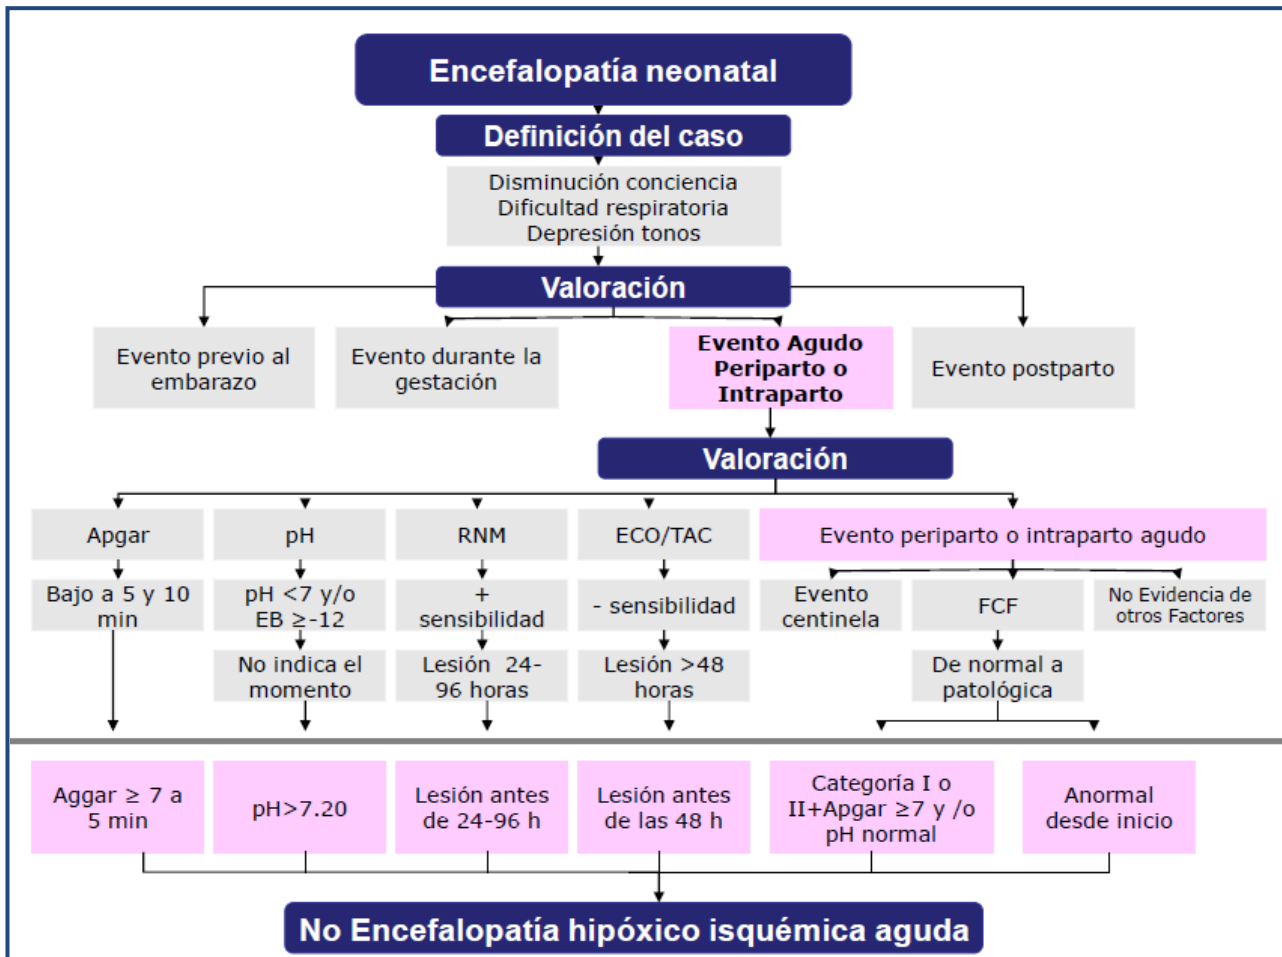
Encefalopatía neonatal

Definición del caso

Disminución conciencia
Dificultad respiratoria
Depresión tonos

Valoración

Evento previo al embarazo

Evento durante la gestación

Evento Agudo Periparto o Intraparto

Evento postparto

Valoración

Apgar

Bajo a 5 y 10 min

pH

pH <7 y/o EB $\geq$-12

No indica el momento

RNM

+ sensibilidad

Lesión 24-96 horas

ECO/TAC

- sensibilidad

Lesión >48 horas

Evento periparto o intraparto agudo

Evento centinela

FCF

De normal a patológica

No Evidencia de otros Factores

Aggar $\geq$ 7 a 5 min

pH>7.20

Lesión antes de 24-96 h

Lesión antes de las 48 h

Categoría I o II+Apgar $\geq$7 y /o pH normal

Anormal desde inicio

No Encefalopatía hipóxico isquémica aguda